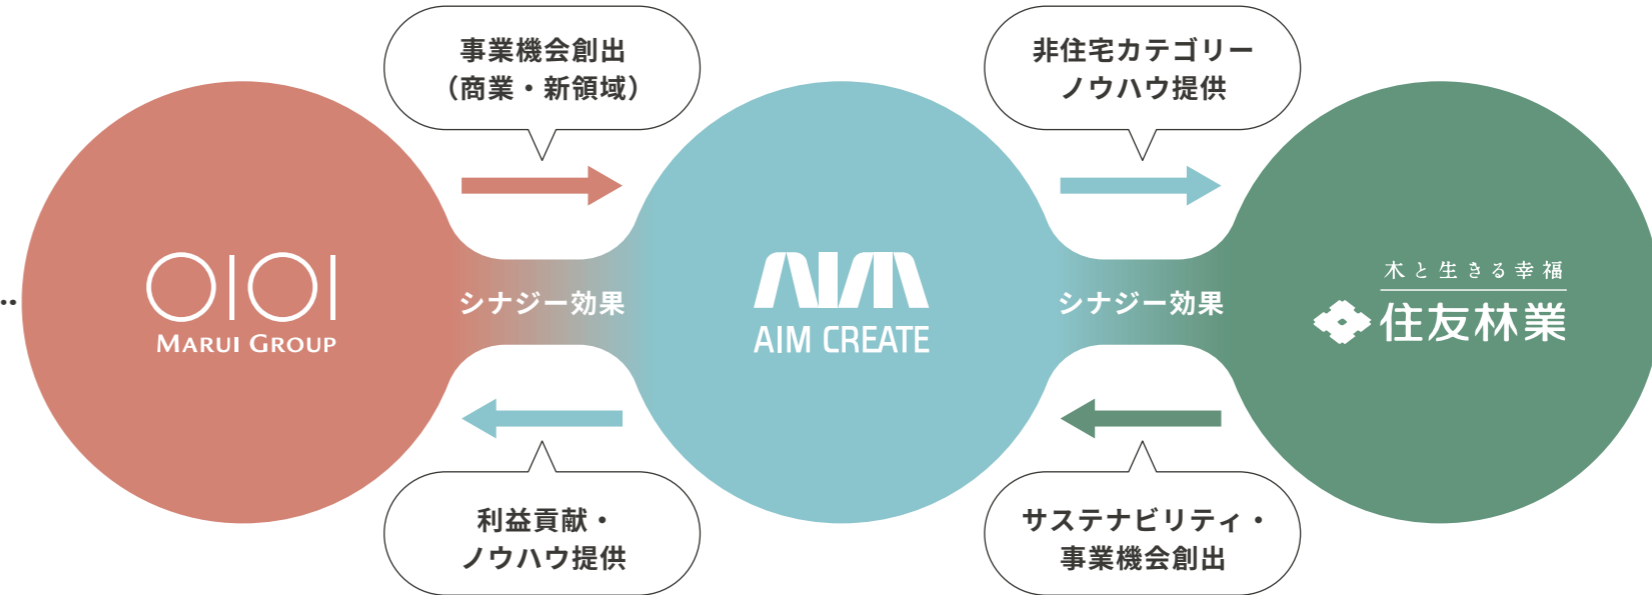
事業機会創出
（商業・新領域）

非住宅カテゴリー
ノウハウ提供

OIOI
MARUI GROUP

シナジー効果

AIM
AIM CREATE

シナジー効果

木と生きる幸福
住友林業

利益貢献・
ノウハウ提供

サステナビリティ・
事業機会創出